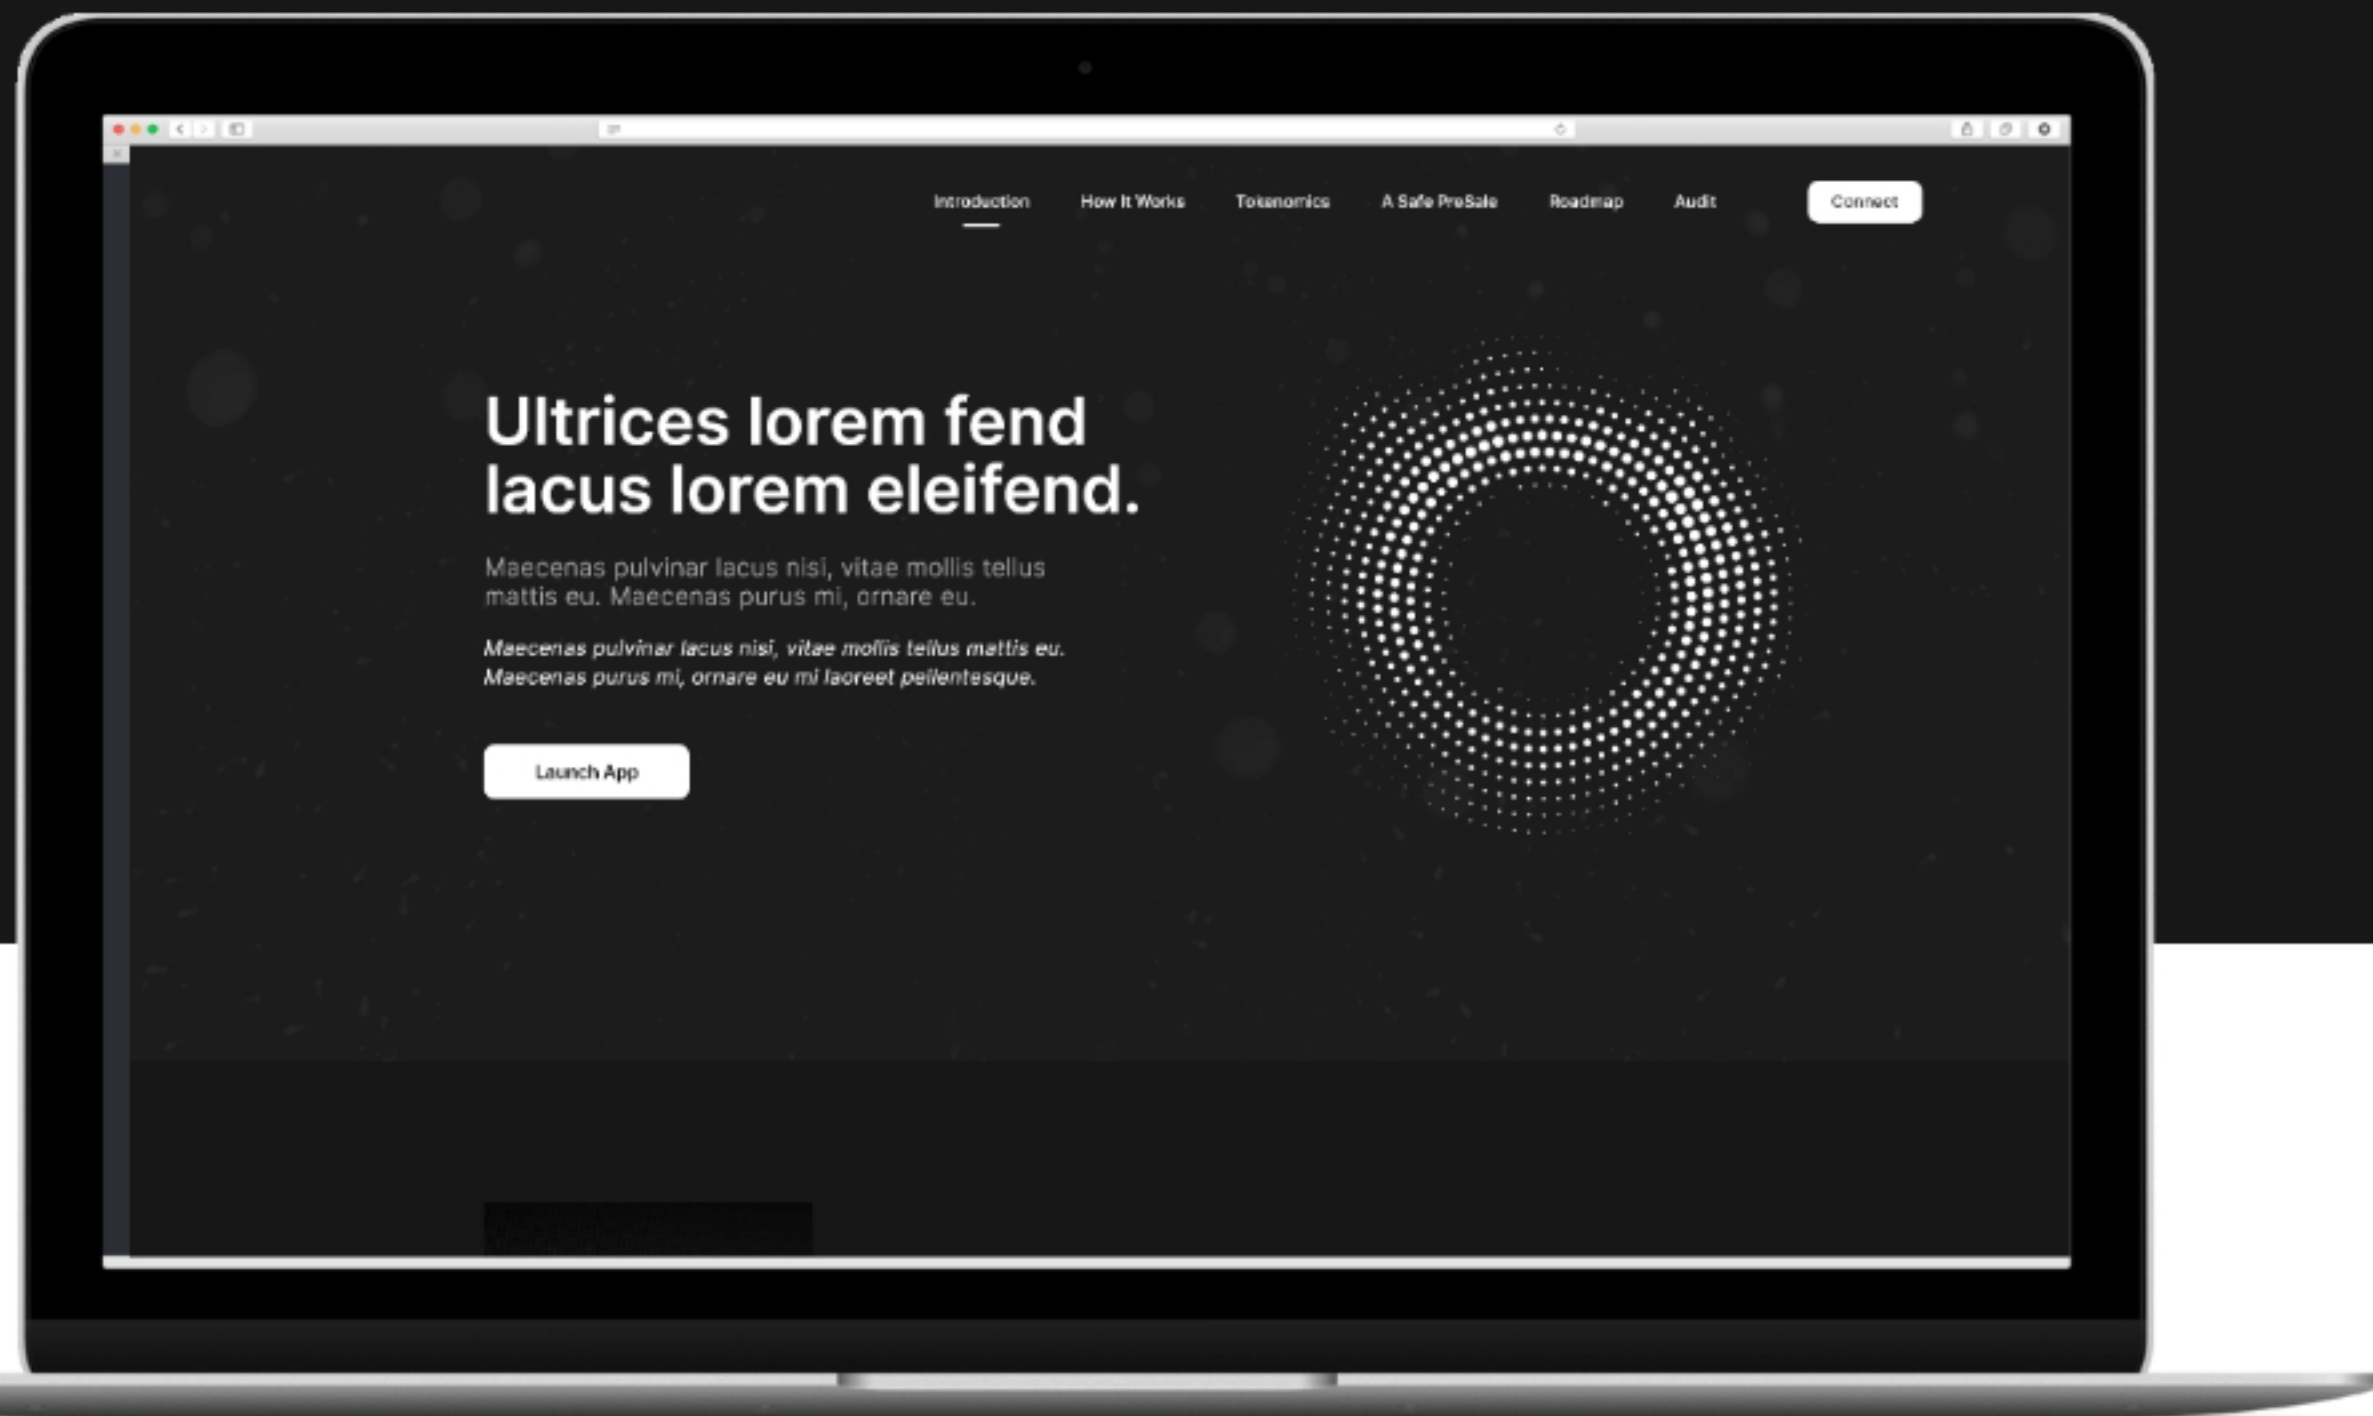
Introduction How It Works Tokenomics A Safe PreSale Roadmap Audit Connect

Ultrices lorem fend lacus lorem eleifend.

Maecenas pulvinar lacus nisi, vitae mollis tellus mattis eu. Maecenas purus mi, ornare eu.

*Maecenas pulvinar lacus nisi, vitae mollis tellus mattis eu. Maecenas purus mi, ornare eu mi laoreet pellentesque.*

Launch App